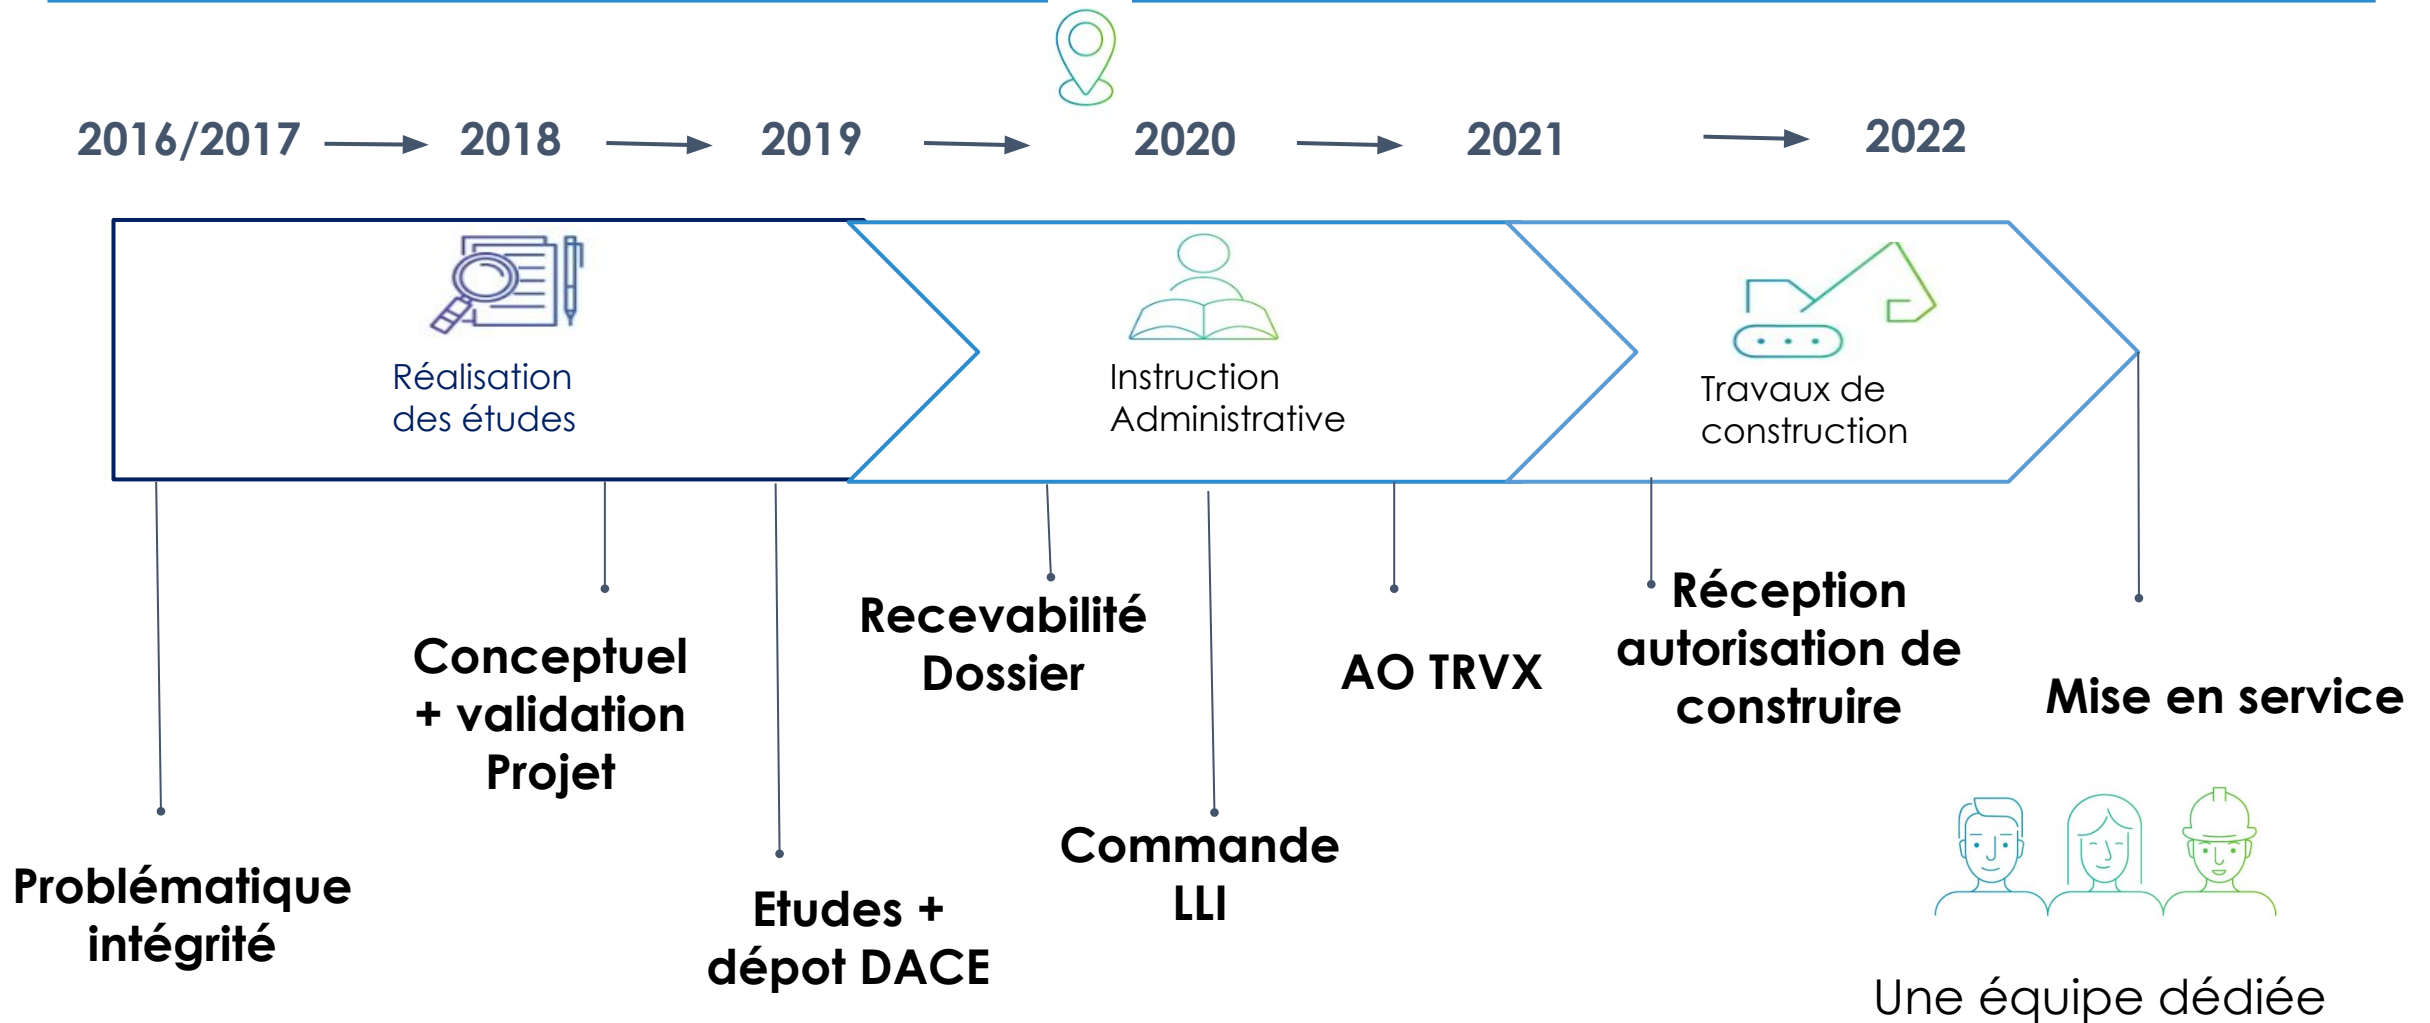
2016/2017 → 2018 → 2019 → 2020 → 2021 → 2022

Réalisation des études

Instruction Administrative

Travaux de construction

Problématique intégrité

Conceptuel + validation Projet

Etudes + dépot DACE

Recevabilité Dossier

Commande LLI

AO TRVX

Réception autorisation de construire

Mise en service

Une équipe dédiée